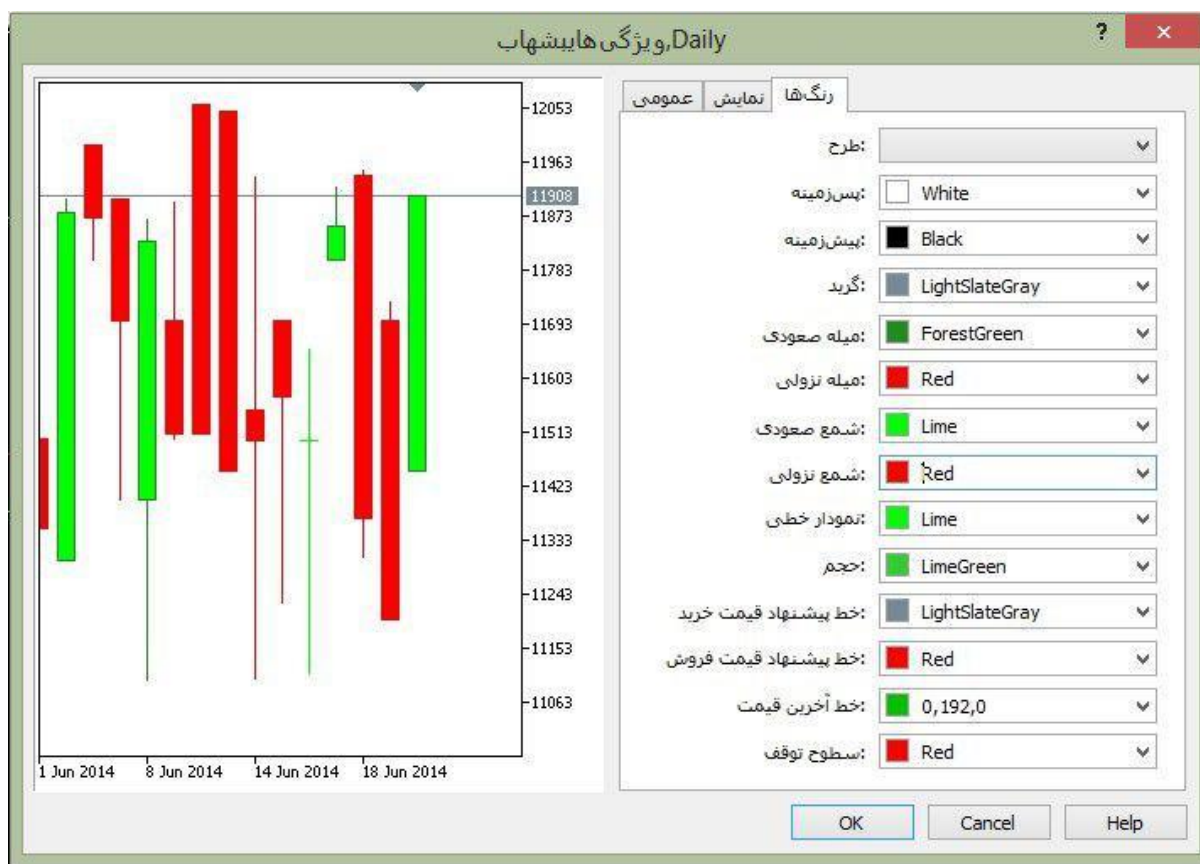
Daily,ویژگی هاییشهاب

?
×

عمومی
نمایش
رنگ‌ها

:طرح
:پس‌زمینه White
:پیش‌زمینه Black
:گرید LightSlateGray
:میله صعودی ForestGreen
:میله نزولی Red
:شمع صعودی Lime
:شمع نزولی Red
:نمودار خطی Lime
:حجم LimeGreen
:خط پیشنهاد قیمت خرید LightSlateGray
:خط پیشنهاد قیمت فروش Red
:خط آخرین قیمت 0,192,0
:سطوح توقف Red

12053
11963
11908
11873
11783
11693
11603
11513
11423
11333
11243
11153
11063

1 Jun 2014
8 Jun 2014
14 Jun 2014
18 Jun 2014

OK
Cancel
Help